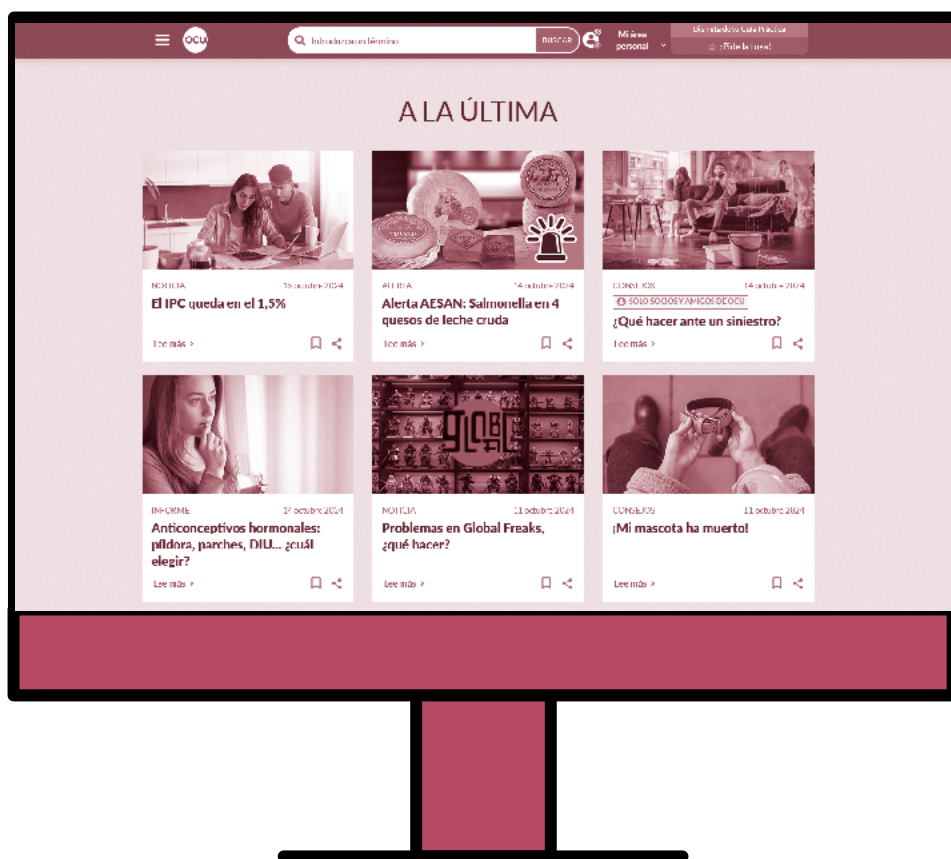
ocu

Introduce un término

BUSCAR

Mi área personal

Disfruta de tu Guía Práctica

¡Pide la tuya!

A LA ÚLTIMA

NOTICIA 15 octubre 2024

El IPC queda en el 1,5%

Leer más >

ALERTA 14 octubre 2024

Alerta AESAN: Salmonella en 4 quesos de leche cruda

Leer más >

CONSEJOS 14 octubre 2024

SOLO SOCIOS Y AMIGOS DE OCU

¿Qué hacer ante un siniestro?

Leer más >

INFORME 14 octubre 2024

Anticonceptivos hormonales: píldora, parches, DIU... ¿cuál elegir?

Leer más >

NOTICIA 11 octubre 2024

Problemas en Global Freaks, ¿qué hacer?

Leer más >

CONSEJOS 11 octubre 2024

¡Mi mascota ha muerto!

Leer más >